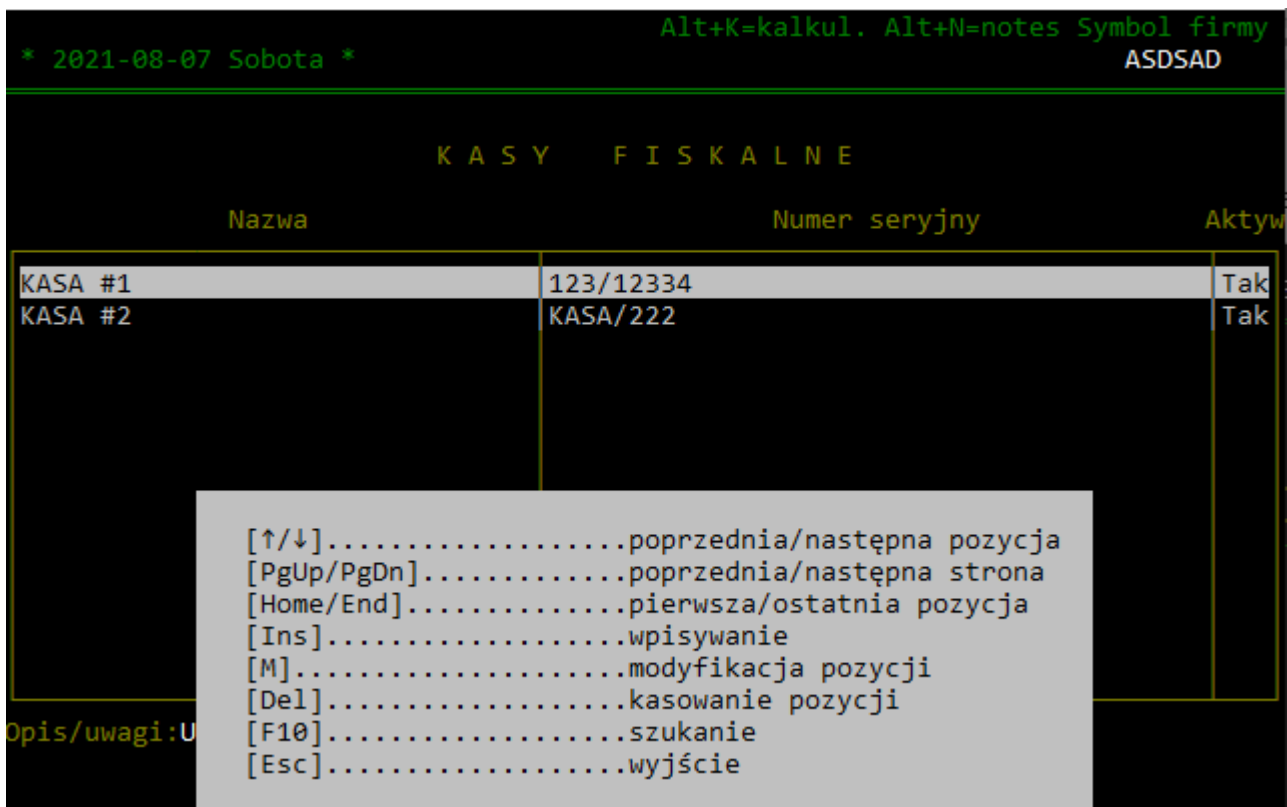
Alt+K=kalkul. Alt+N=notes Symbol firmy
* 2021-08-07 Sobota *
ASDSAD

K A S Y   F I S K A L N E

| Nazwa | Numer seryjny | Aktyw |
|---|---|---|
| KASA #1 | 123/12334 | Tak |
| KASA #2 | KASA/222 | Tak |

Opis/uwagi:U

[↑/↓]...................poprzednia/następna pozycja
[PgUp/PgDn]..............poprzednia/następna strona
[Home/End]...............pierwsza/ostatnia pozycja
[Ins]....................wpisywanie
[M]......................modyfikacja pozycji
[Del]....................kasowanie pozycji
[F10]....................szukanie
[Esc]....................wyjście